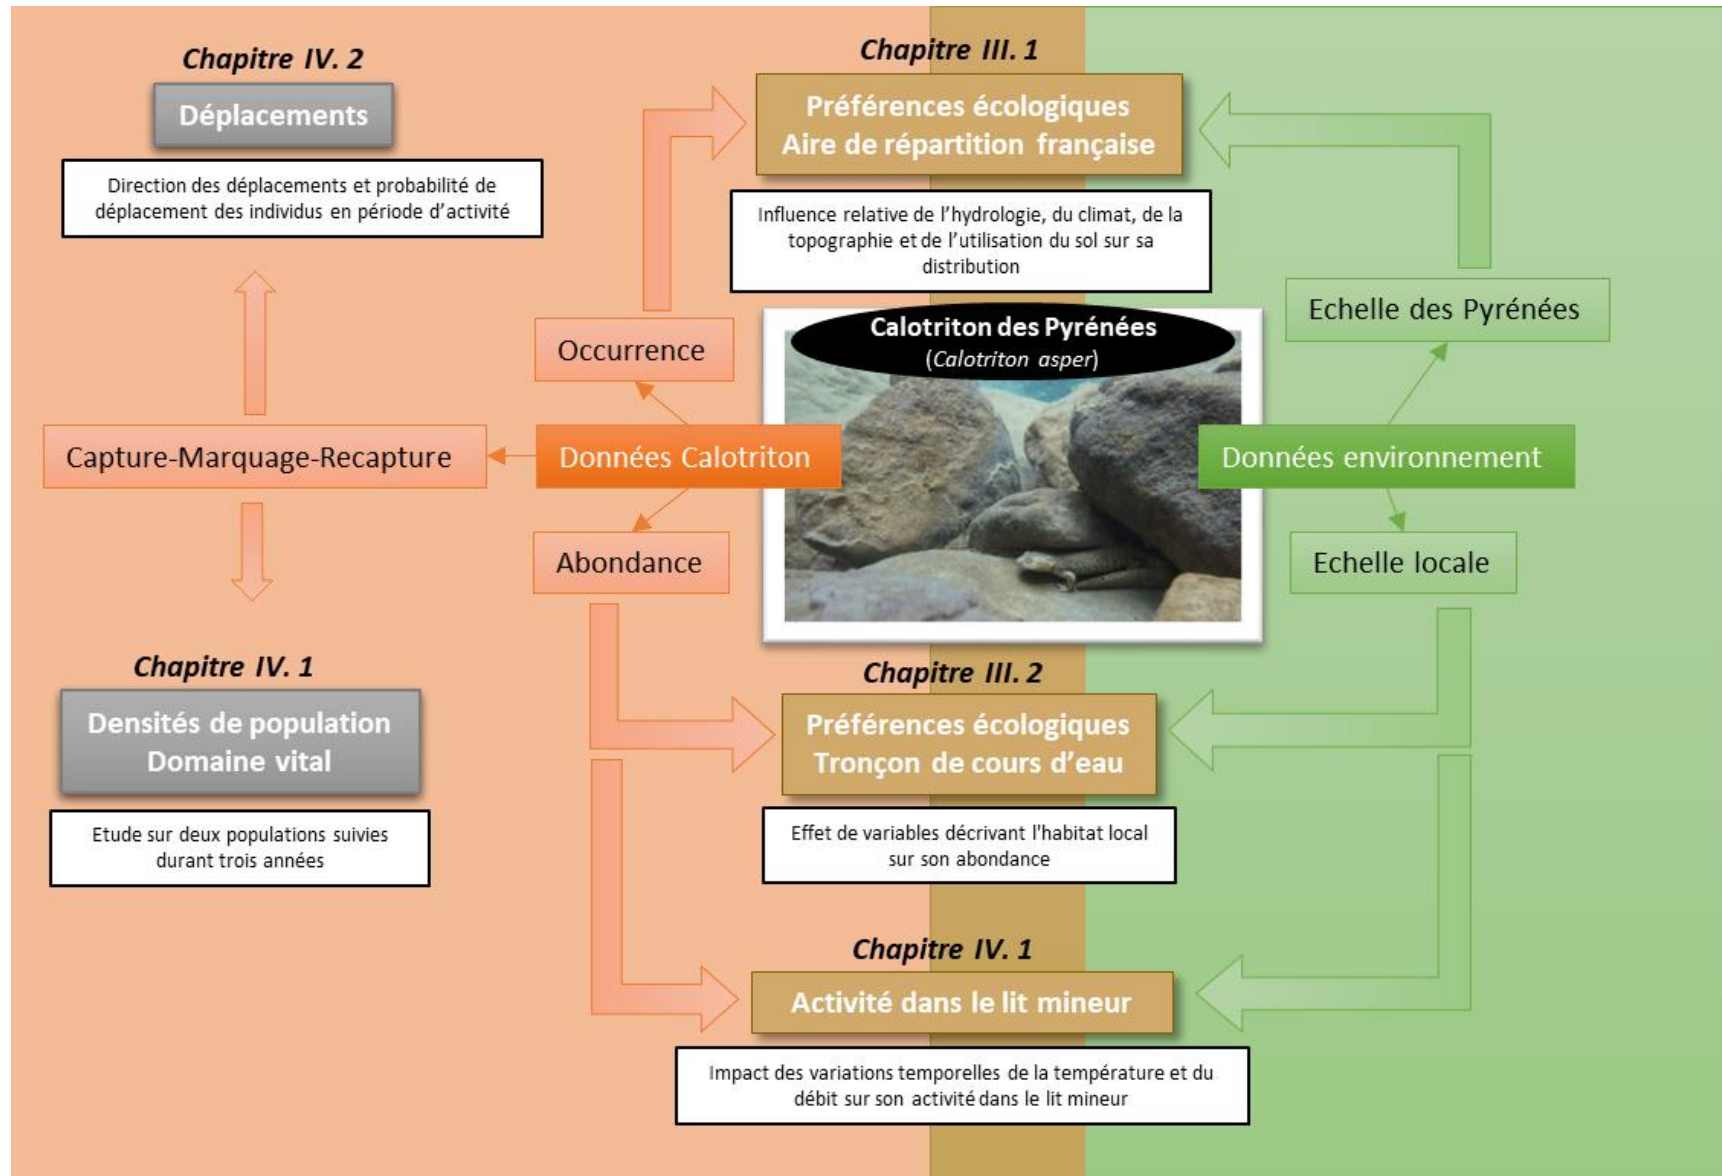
Chapitre IV. 2

Déplacements

Direction des déplacements et probabilité de déplacement des individus en période d'activité

Chapitre III. 1

Préférences écologiques
Aire de répartition française

Influence relative de l'hydrologie, du climat, de la topographie et de l'utilisation du sol sur sa distribution

Echelle des Pyrénées

Occurrence

Calotriton des Pyrénées
(Calotriton asper)

Capture-Marquage-Recapture

Données Calotriton

Données environnement

Abondance

Echelle locale

Chapitre IV. 1

Densités de population
Domaine vital

Etude sur deux populations suivies durant trois années

Chapitre III. 2

Préférences écologiques
Tronçon de cours d'eau

Effet de variables décrivant l'habitat local sur son abondance

Chapitre IV. 1

Activité dans le lit mineur

Impact des variations temporelles de la température et du débit sur son activité dans le lit mineur